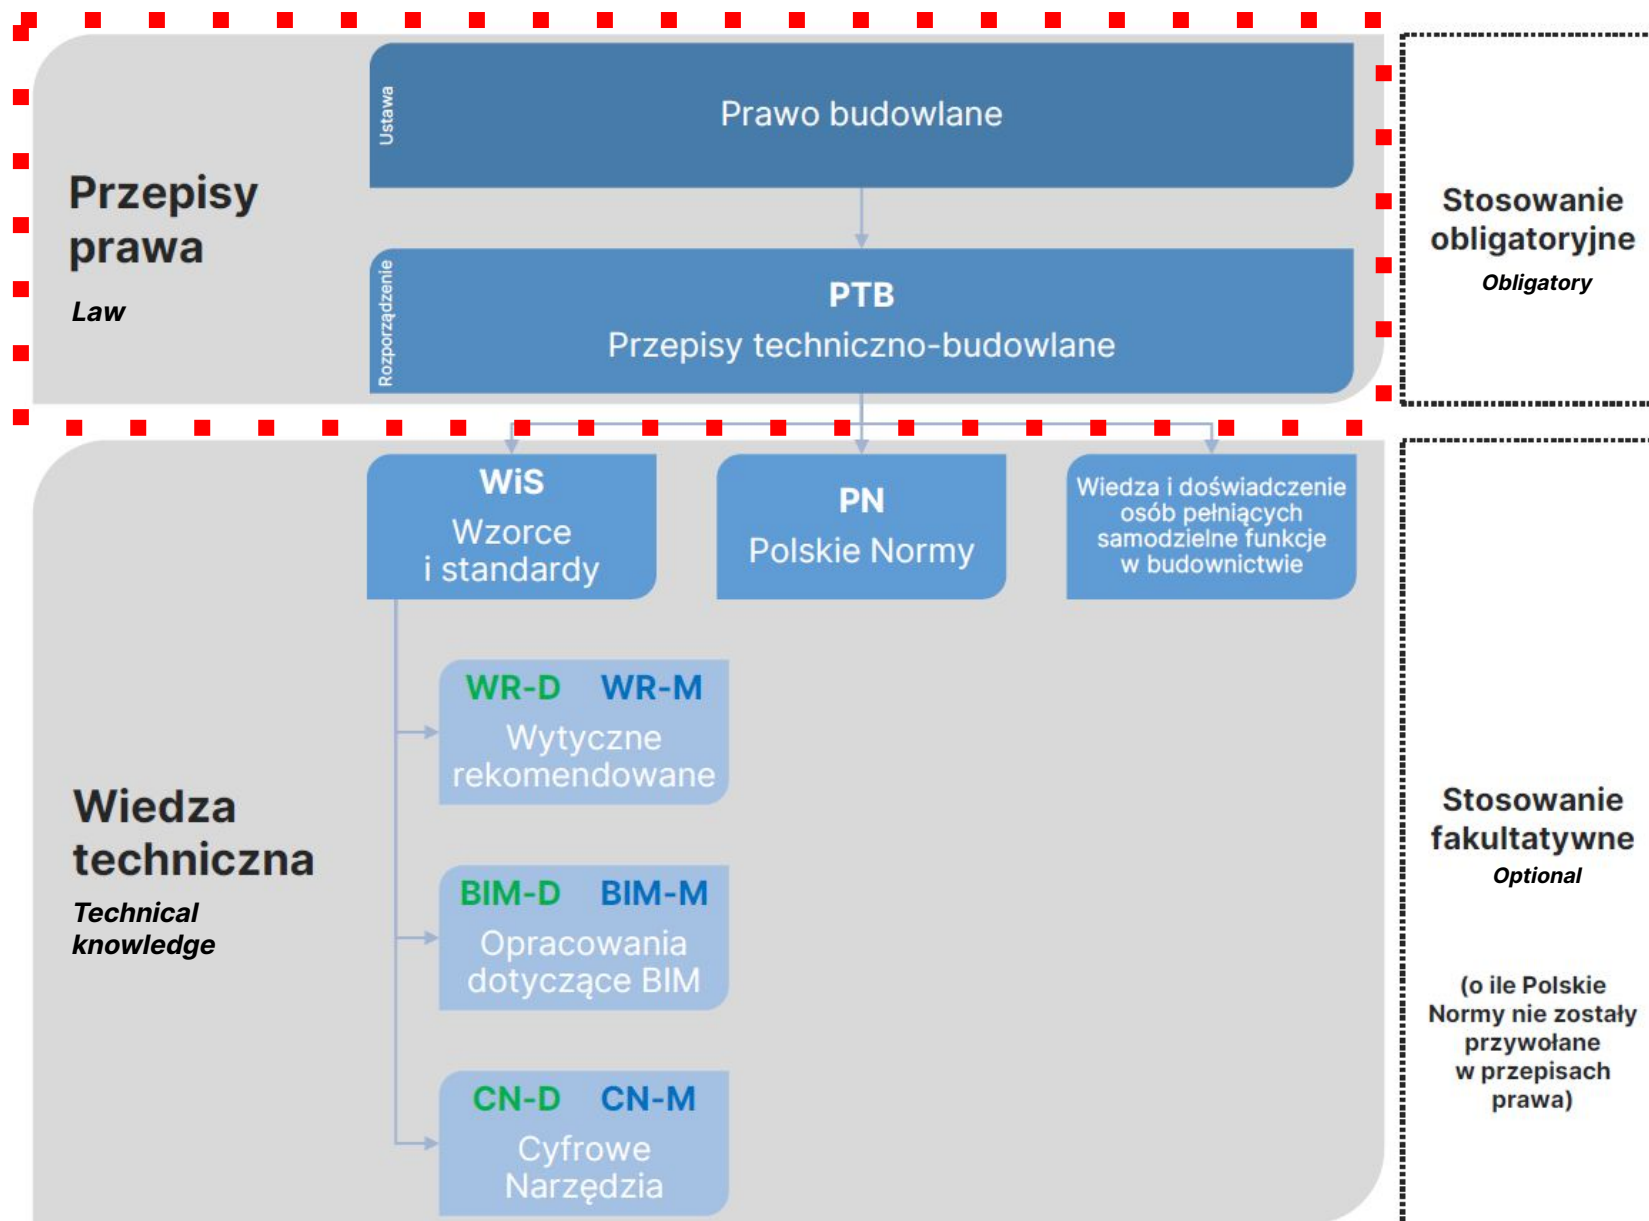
Przepisy prawa

Law

Ustawa

Prawo budowlane

Rozporządzenie

PTB
Przepisy techniczno-budowlane

Stosowanie obligatoryjne

Obligatory

WiS
Wzorce i standardy

PN
Polskie Normy

Wiedza i doświadczenie osób pełniących samodzielne funkcje w budownictwie

WR-D WR-M
Wytyczne rekomendowane

BIM-D BIM-M
Opracowania dotyczące BIM

CN-D CN-M
Cyfrowe Narzędzia

Wiedza techniczna

Technical knowledge

Stosowanie fakultatywne

Optional

(o ile Polskie Normy nie zostały przywołane w przepisach prawa)